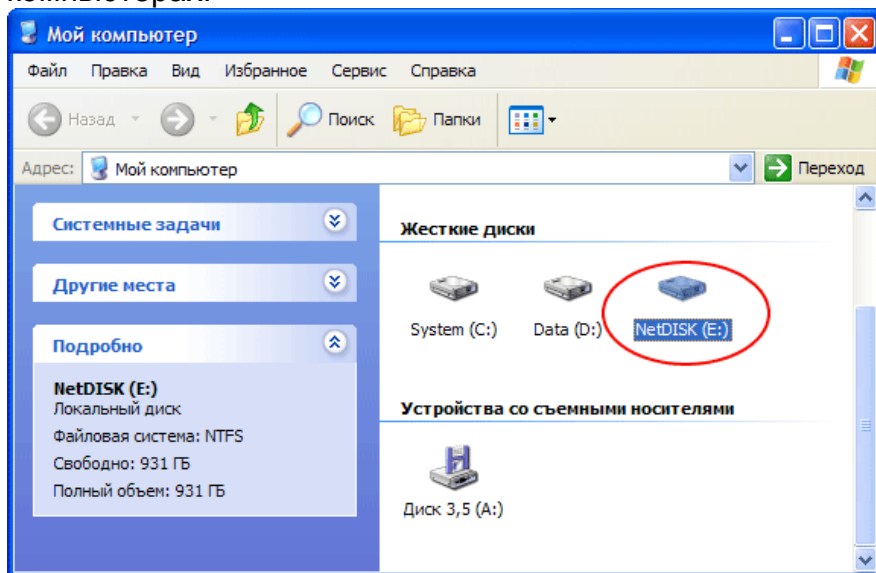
компьютерах.

Мой компьютер

Файл Правка Вид Избранное Сервис Справка

Назад Поиск Папки

Адрес: Мой компьютер Переход

Системные задачи

Другие места

Подробно

NetDISK (E:)
Локальный диск
Файловая система: NTFS
Свободно: 931 ГБ
Полный объем: 931 ГБ

Жесткие диски

System (C:) Data (D:) NetDISK (E:)

Устройства со съемными носителями

Диск 3,5 (A:)